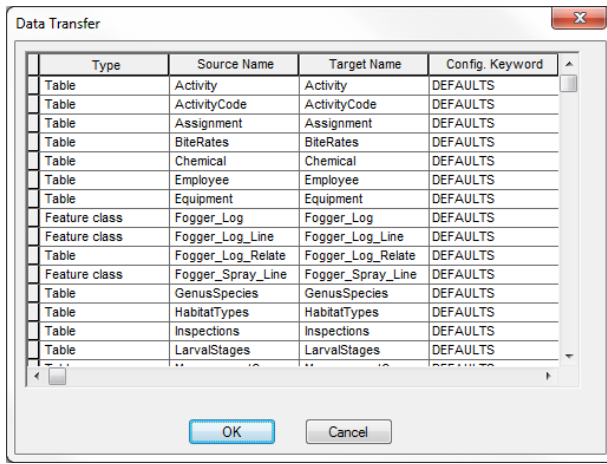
Data Transfer

| Type | Source Name | Target Name | Config. Keyword |
|---|---|---|---|
| Table | Activity | Activity | DEFAULTS |
| Table | ActivityCode | ActivityCode | DEFAULTS |
| Table | Assignment | Assignment | DEFAULTS |
| Table | BiteRates | BiteRates | DEFAULTS |
| Table | Chemical | Chemical | DEFAULTS |
| Table | Employee | Employee | DEFAULTS |
| Table | Equipment | Equipment | DEFAULTS |
| Feature class | Fogger_Log | Fogger_Log | DEFAULTS |
| Feature class | Fogger_Log_Line | Fogger_Log_Line | DEFAULTS |
| Table | Fogger_Log_Relate | Fogger_Log_Relate | DEFAULTS |
| Feature class | Fogger_Spray_Line | Fogger_Spray_Line | DEFAULTS |
| Table | GenusSpecies | GenusSpecies | DEFAULTS |
| Table | HabitatTypes | HabitatTypes | DEFAULTS |
| Table | Inspections | Inspections | DEFAULTS |
| Table | LarvalStages | LarvalStages | DEFAULTS |
| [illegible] | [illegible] | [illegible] | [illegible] |

OK Cancel